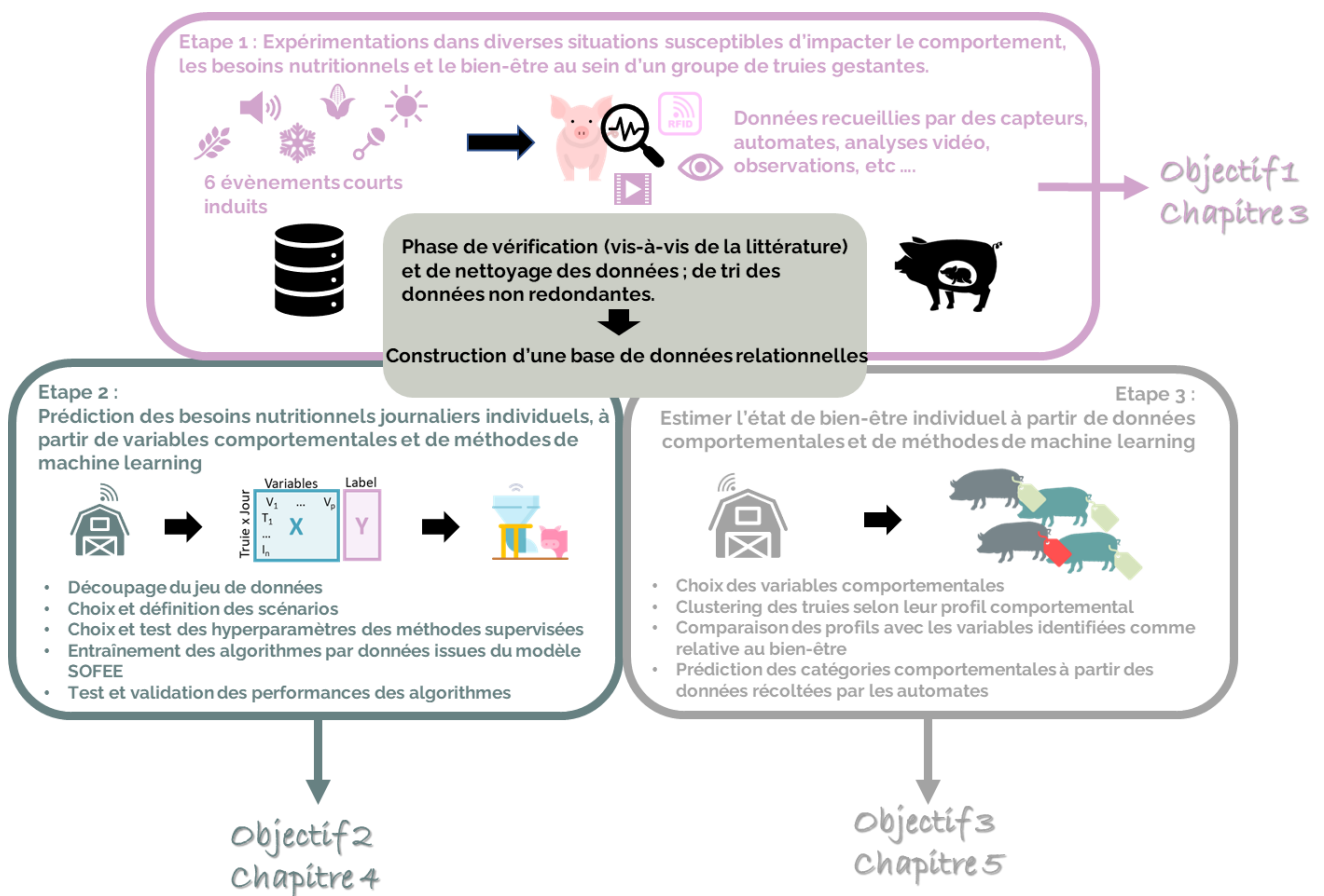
Etape 1 : Expérimentations dans diverses situations susceptibles d'impacter le comportement, les besoins nutritionnels et le bien-être au sein d'un groupe de truies gestantes.

6 évènements courts induits

RFID

Données recueillies par des capteurs, automates, analyses vidéo, observations, etc ....

Objectif 1
Chapitre 3

Phase de vérification (vis-à-vis de la littérature) et de nettoyage des données ; de tri des données non redondantes.

Construction d'une base de données relationnelles

Etape 2 :
Prédiction des besoins nutritionnels journaliers individuels, à partir de variables comportementales et de méthodes de machine learning

Variables
Label
Truie x Jour
$V_1$ ... $V_p$
$T_1$
...
$I_n$
X
Y

- Découpage du jeu de données
- Choix et définition des scénarios
- Choix et test des hyperparamètres des méthodes supervisées
- Entraînement des algorithmes par données issues du modèle SOFEE
- Test et validation des performances des algorithmes

Etape 3 :
Estimer l'état de bien-être individuel à partir de données comportementales et de méthodes de machine learning

- Choix des variables comportementales
- Clustering des truies selon leur profil comportemental
- Comparaison des profils avec les variables identifiées comme relative au bien-être
- Prédiction des catégories comportementales à partir des données récoltées par les automates

Objectif 2
Chapitre 4

Objectif 3
Chapitre 5